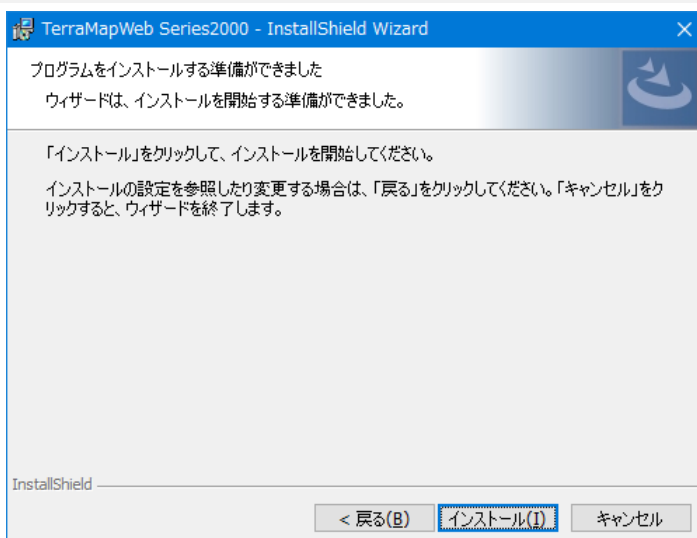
TerraMapWeb Series2000 - InstallShield Wizard

プログラムをインストールする準備ができました

ウィザードは、インストールを開始する準備ができました。

「インストール」をクリックして、インストールを開始してください。

インストールの設定を参照したり変更する場合は、「戻る」をクリックしてください。「キャンセル」をクリックすると、ウィザードを終了します。

InstallShield

< 戻る(B)
インストール(I)
キャンセル